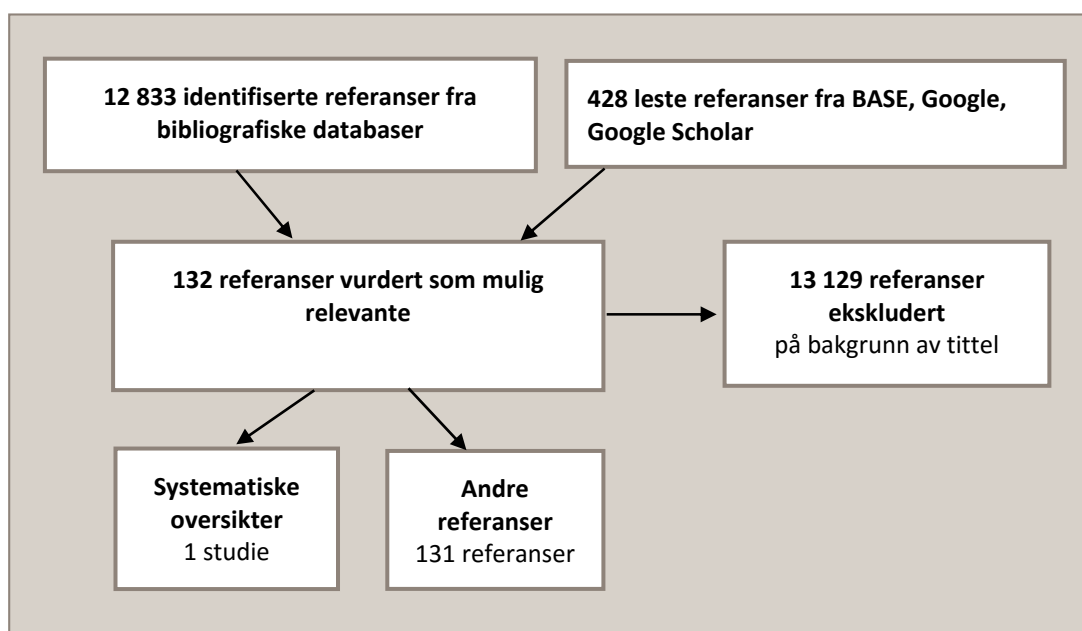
12 833 identifiserte referanser fra bibliografiske databaser

428 leste referanser fra BASE, Google, Google Scholar

132 referanser vurdert som mulig relevante

13 129 referanser ekskludert
på bakgrunn av tittel

Systematiske oversikter
1 studie

Andre referanser
131 referanser